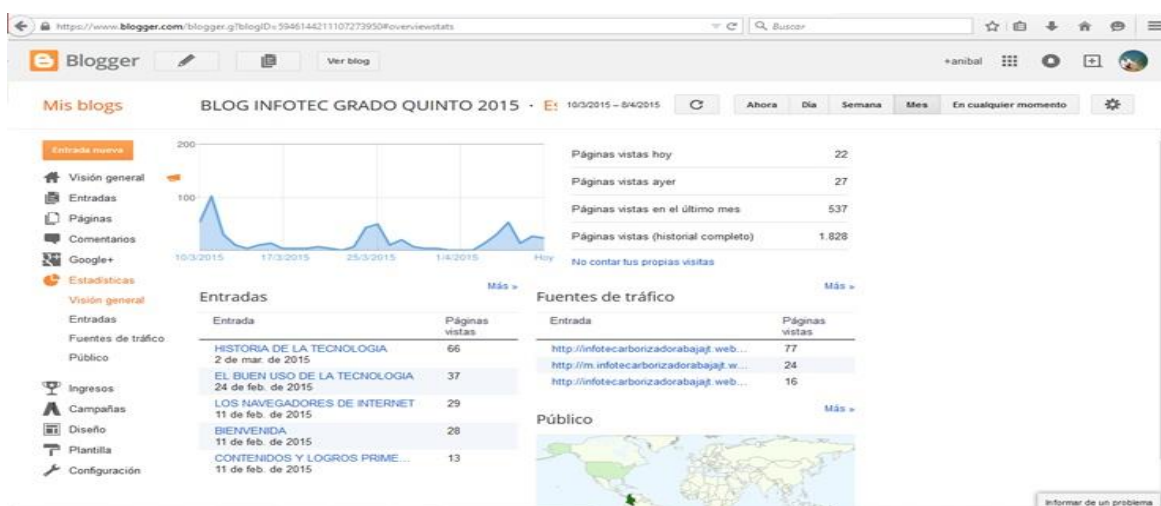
https://www.blogger.com/blogger.g?blogID=5946144211107273950#overviewstats

Buscar

Blogger

Ver blog

+anibal

Mis blogs

BLOG INFOTEC GRADO QUINTO 2015 · E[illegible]

10/3/2015 – 8/4/2015

Ahora | Día | Semana | Mes | En cualquier momento

Entrada nueva

Visión general
Entradas
Páginas
Comentarios
Google+
Estadísticas
Visión general
Entradas
Fuentes de tráfico
Público
Ingresos
Campañas
Diseño
Plantilla
Configuración

200
100
10/3/2015
17/3/2015
25/3/2015
1/4/2015
Hoy

| Páginas vistas hoy | 22 |
|---|---|
| Páginas vistas ayer | 27 |
| Páginas vistas en el último mes | 537 |
| Páginas vistas (historial completo) | 1.828 |

No contar tus propias visitas

Más »

Entradas

| Entrada | Páginas vistas |
|---|---|
| HISTORIA DE LA TECNOLOGIA 2 de mar. de 2015 | 66 |
| EL BUEN USO DE LA TECNOLOGIA 24 de feb. de 2015 | 37 |
| LOS NAVEGADORES DE INTERNET 11 de feb. de 2015 | 29 |
| BIENVENIDA 11 de feb. de 2015 | 28 |
| CONTENIDOS Y LOGROS PRIME... 11 de feb. de 2015 | 13 |

Más »

Fuentes de tráfico

| Entrada | Páginas vistas |
|---|---|
| http://infotecarborizadorabajajt.web... | 77 |
| http://m.infotecarborizadorabajajt.w... | 24 |
| http://infotecarborizadorabajajt.web... | 16 |

Más »

Público

Informar de un problema